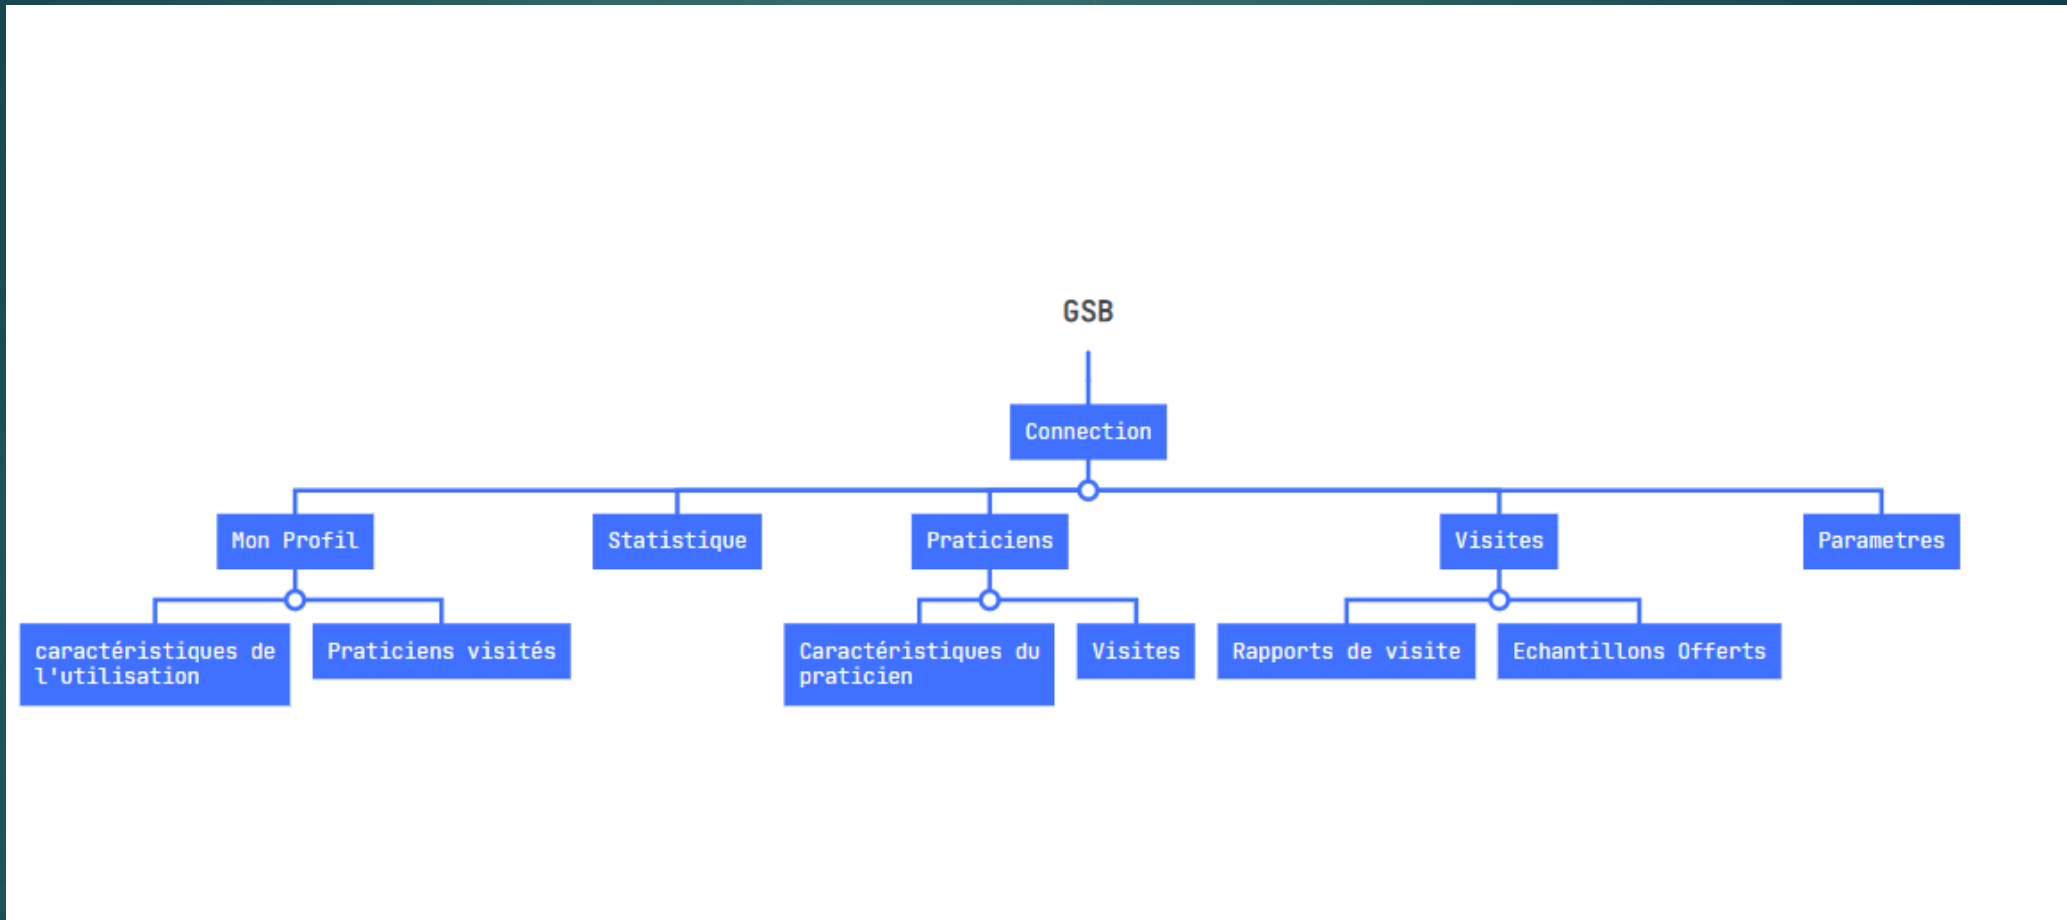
GSB

Connection

Mon Profil

Statistique

Praticiens

Visites

Parametres

caractéristiques de l'utilisation

Praticiens visités

Caractéristiques du praticien

Visites

Rapports de visite

Echantillons Offerts